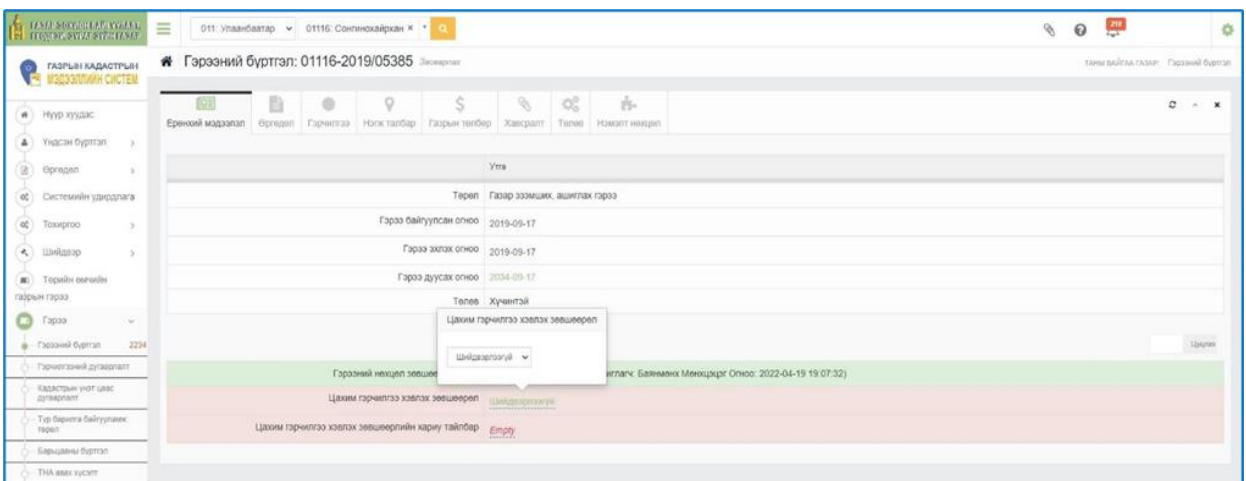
ГАЗАР ЗОХИОН БАЙГУУЛАЛТ, ГЕОДЕЗИ, ЗУРАГ ЗҮЙН ГАЗАР

011: Улаанбаатар 01116: Сонгинохайрхан ×

218

ГАЗРЫН КАДАСТРЫН МЭДЭЭЛЛИЙН СИСТЕМ

Нүүр хуудас
Үндсэн бүртгэл
Өргөдөл
Системийн удирдлага
Тохиргоо
Шийдвэр
Төрийн өмчийн газрын гэрээ
Гэрээ
Гэрээний бүртгэл 2234
Гэрчилгээний дугаарлалт
Кадастрын үнэт цаас дугаарлалт
Түр барилга байгууламж төрөл
Барьцааны бүртгэл
ТНА өмч хусэлт

Гэрээний бүртгэл: 01116-2019/05385 Засварлах

ТАНЫ БАЙГАА ГАЗАР: Гэрээний бүртгэл

Ерөнхий мэдээлэл Өргөдөл Гэрчилгээ Нэгж талбар Газрын төлбөр Хавсралт Төлөв Нэмэлт нөхцөл

| | Утга |
|---|---|
| Төрөл | Газар эзэмших, ашиглах гэрээ |
| Гэрээ байгуулсан огноо | 2019-09-17 |
| Гэрээ эхлэх огноо | 2019-09-17 |
| Гэрээ дуусах огноо | 2034-09-17 |
| Төлөв | Хүчинтэй |

Цахим гэрчилгээ хэвлэх зөвшөөрөл

Шийдвэрлээгүй

Цуцлах

Гэрээний нөхцөл зөвшөө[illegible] ашиглагч: Баянмөнх Мөнхцэцэг Огноо: 2022-04-19 19:07:32)

Цахим гэрчилгээ хэвлэх зөвшөөрөл Шийдвэрлээгүй

Цахим гэрчилгээ хэвлэх зөвшөөрлийн хариу тайлбар Empty